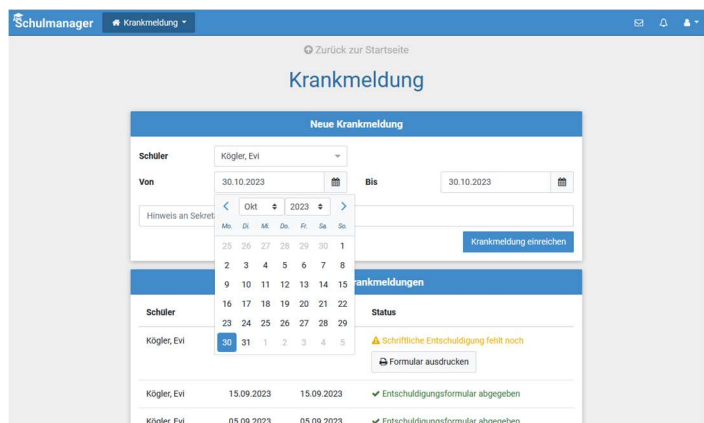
Schulmanager Krankmeldung

Zurück zur Startseite

Krankmeldung

Neue Krankmeldung

Schüler Kögler, Evi

Von 30.10.2023 Bis 30.10.2023

Hinweis an Sekret

Krankmeldung einreichen

Okt 2023

| Mo. | Di. | Mi. | Do. | Fr. | Sa. | So. |
|---|---|---|---|---|---|---|
| 25 | 26 | 27 | 28 | 29 | 30 | 1 |
| 2 | 3 | 4 | 5 | 6 | 7 | 8 |
| 9 | 10 | 11 | 12 | 13 | 14 | 15 |
| 16 | 17 | 18 | 19 | 20 | 21 | 22 |
| 23 | 24 | 25 | 26 | 27 | 28 | 29 |
| 30 | 31 | 1 | 2 | 3 | 4 | 5 |

rankmeldungen

| Schüler | | | Status |
|---|---|---|---|
| Kögler, Evi | | | Schriftliche Entschuldigung fehlt noch<br>Formular ausdrucken |
| Kögler, Evi | 15.09.2023 | 15.09.2023 | Entschuldigungsformular abgegeben |
| Kögler, Evi | 05.09.2023 | 05.09.2023 | Entschuldigungsformular abgegeben |